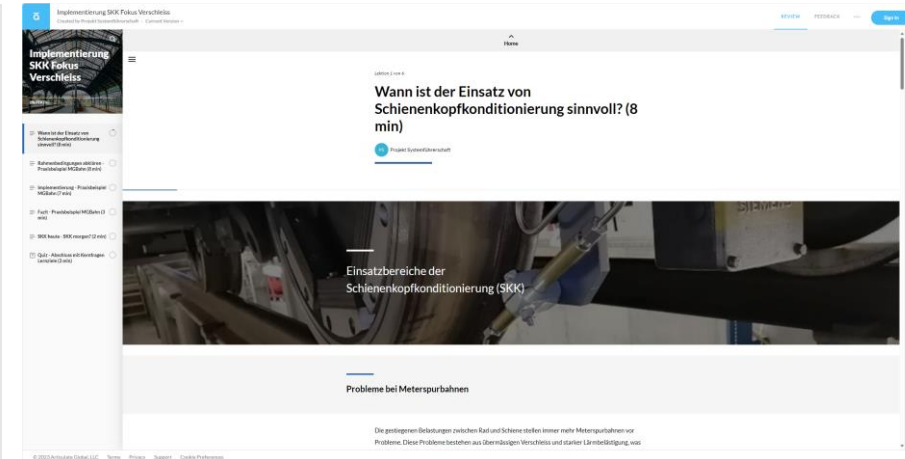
Implementierung SKK Fokus Verschleiss
Created by Projekt Systemführerschaft · Current Version

REVIEW FEEDBACK ··· Sign in

Implementierung SKK Fokus Verschleiss

Wann ist der Einsatz von Schienenkopfkonditionierung sinnvoll? (8 min)

Rahmenbedingungen abklären - Praxisbeispiel MGBahn (8 min)

Implementierung - Praxisbeispiel MGBahn (7 min)

Fazit - Praxisbeispiel MGBahn (3 min)

SKK heute - SKK morgen? (2 min)

Quiz - Abschluss mit Kontrollfragen (5 min)

Home

Lektion 1 von 6

Wann ist der Einsatz von Schienenkopfkonditionierung sinnvoll? (8 min)

PS Projekt Systemführerschaft

Einsatzbereiche der Schienenkopfkonditionierung (SKK)

Probleme bei Meterspurbahnen

Die gestiegenen Belastungen zwischen Rad und Schiene stellen immer mehr Meterspurbahnen vor Probleme. Diese Probleme bestehen aus übermässigen Verschleiss und starker Lärmbelästigung, was

© 2023 Articulate Global, LLC Terms Privacy Support Cookie Preferences